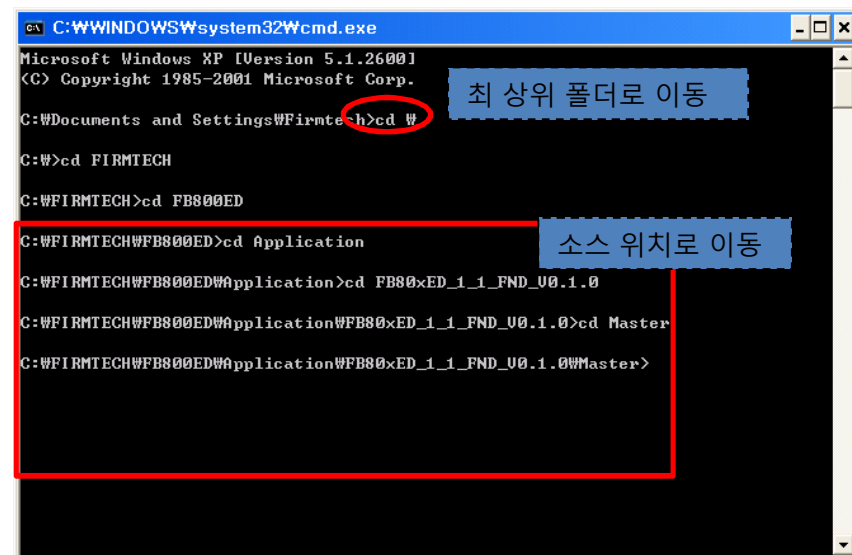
C:\WINDOWS\system32\cmd.exe

Microsoft Windows XP [Version 5.1.2600]
(C) Copyright 1985-2001 Microsoft Corp.

최 상위 폴더로 이동

C:\Documents and Settings\Firmtech>cd \

C:\>cd FIRMTECH

C:\FIRMTECH>cd FB800ED

소스 위치로 이동

C:\FIRMTECH\FB800ED>cd Application

C:\FIRMTECH\FB800ED\Application>cd FB80xED_1_1_FND_V0.1.0

C:\FIRMTECH\FB800ED\Application\FB80xED_1_1_FND_V0.1.0>cd Master

C:\FIRMTECH\FB800ED\Application\FB80xED_1_1_FND_V0.1.0\Master>